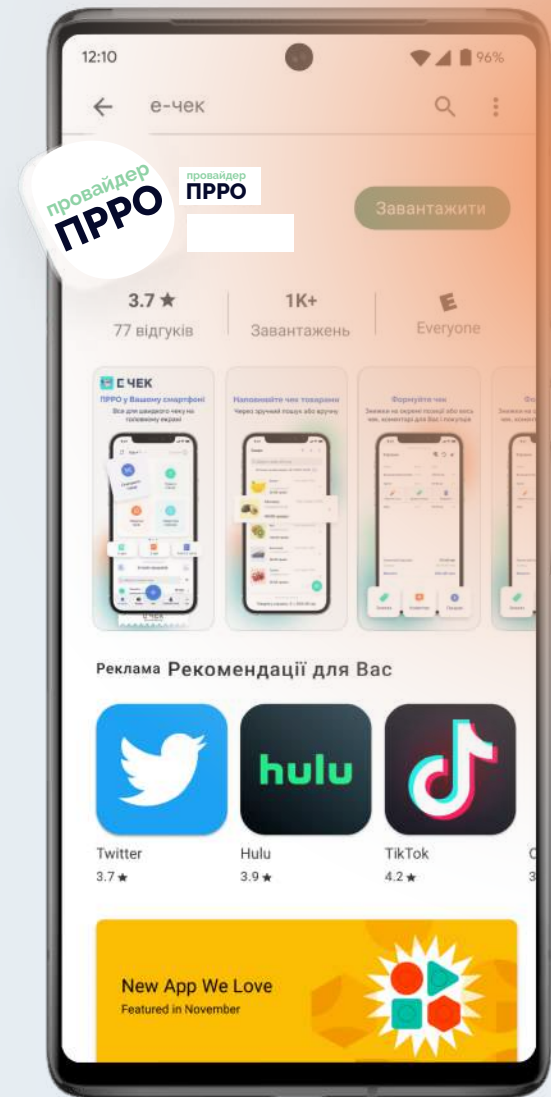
12:10

96%

е-чек

провайдер ПРРО

провайдер ПРРО

Завантажити

3.7 ★
77 відгуків

1K+
Завантажень

Everyone

Е ЧЕК
ПРРО у Вашому смартфоні
Все для швидкого чеку на головному екрані

Наповнюйте чек товарами
Через зручний пошук або вручну

Формуйте чек
Знижки на окремі позиції або весь чек, коментарі для Вас і покупця

Реклама Рекомендації для Вас

Twitter
3.7 ★

hulu

Hulu
3.9 ★

TikTok
4.2 ★

New App We Love
Featured in November